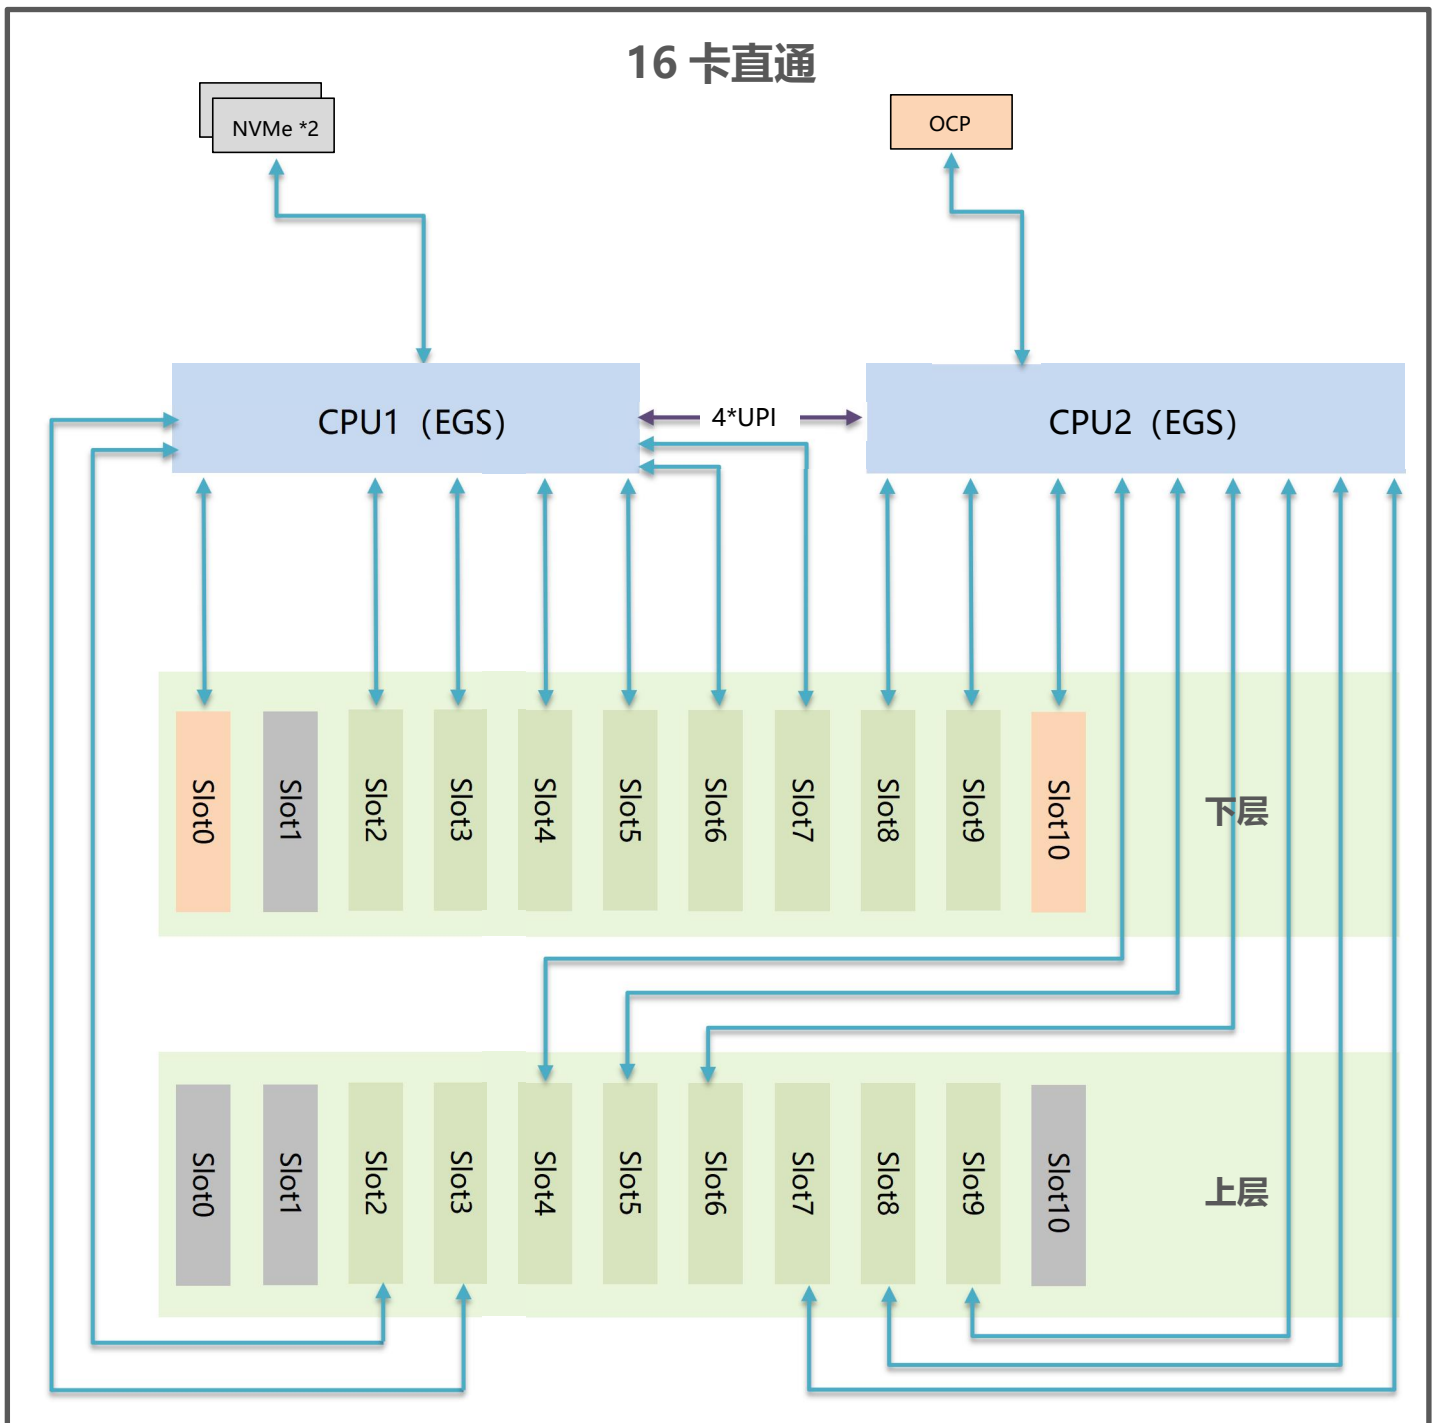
16 卡直通

NVMe *2

OCP

CPU1（EGS）

4*UPI

CPU2（EGS）

Slot0
Slot1
Slot2
Slot3
Slot4
Slot5
Slot6
Slot7
Slot8
Slot9
Slot10

下层

Slot0
Slot1
Slot2
Slot3
Slot4
Slot5
Slot6
Slot7
Slot8
Slot9
Slot10

上层